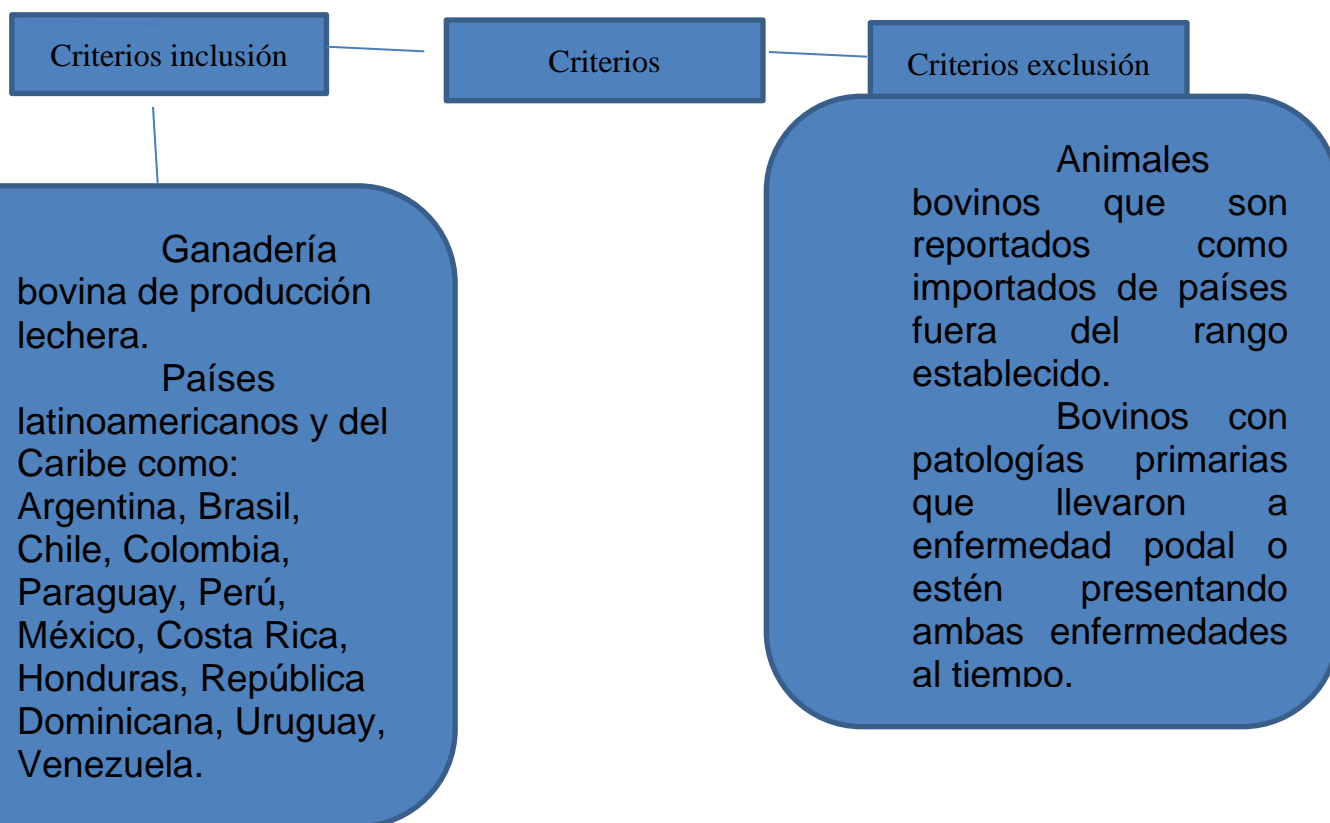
Criterios inclusión

Criterios

Criterios exclusión

Ganadería bovina de producción lechera.

Países latinoamericanos y del Caribe como: Argentina, Brasil, Chile, Colombia, Paraguay, Perú, México, Costa Rica, Honduras, República Dominicana, Uruguay, Venezuela.

Animales bovinos que son reportados como importados de países fuera del rango establecido.

Bovinos con patologías primarias que llevaron a enfermedad podal o estén presentando ambas enfermedades al tiempo.